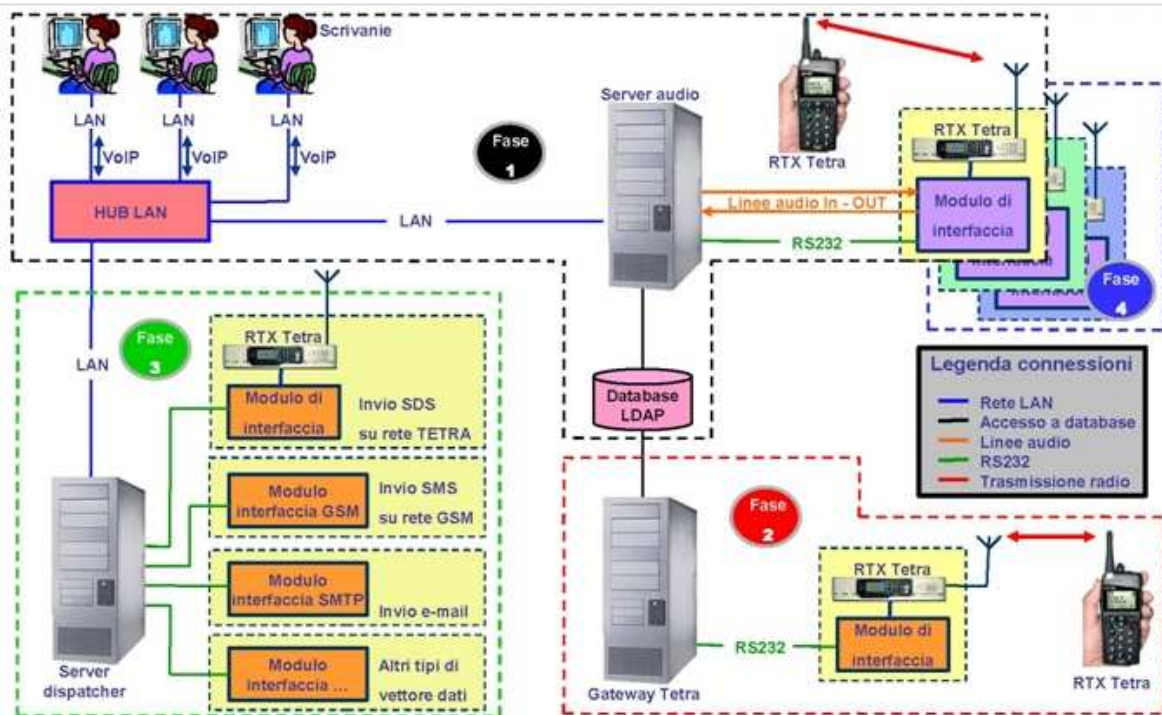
Scrivanie

LAN LAN LAN

VoIP VoIP VoIP

HUB LAN

LAN

Fase 1

Server audio

RTX Tetra

RTX Tetra

Modulo di interfaccia

Linee audio In - OUT

RS232

Fase 4

LAN

Fase 3

RTX Tetra

Modulo di interfaccia

Invio SDS su rete TETRA

Modulo interfaccia GSM

Invio SMS su rete GSM

Modulo interfaccia SMTP

Invio e-mail

Modulo interfaccia ...

Altri tipi di vettore dati

Server dispatcher

Database LDAP

Legenda connessioni
Rete LAN
Accesso a database
Linee audio
RS232
Trasmissione radio

Fase 2

RTX Tetra

Modulo di interfaccia

RS232

Gateway Tetra

RTX Tetra